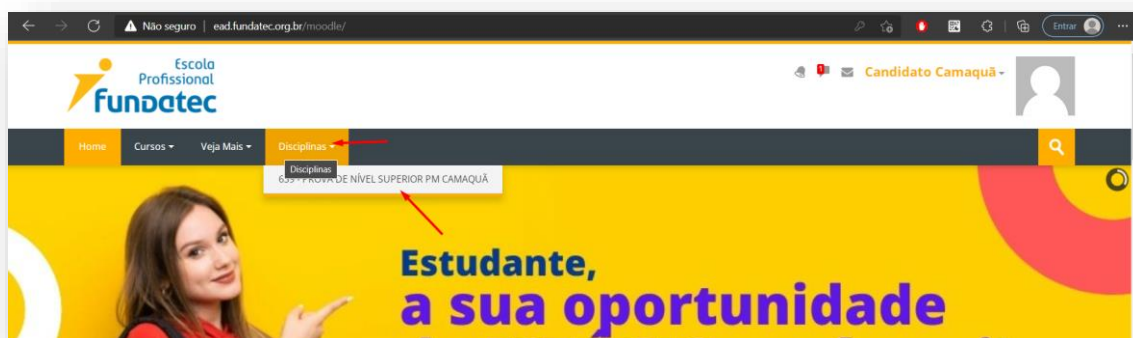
Não seguro | ead.fundatec.org.br/moodle/

Entrar

Escola Profissional fundatec

Candidato Camaquã

Home Cursos Veja Mais Disciplinas

Disciplinas

63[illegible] PROVA DE NÍVEL SUPERIOR PM CAMAQUÃ

Estudante,
a sua oportunidade